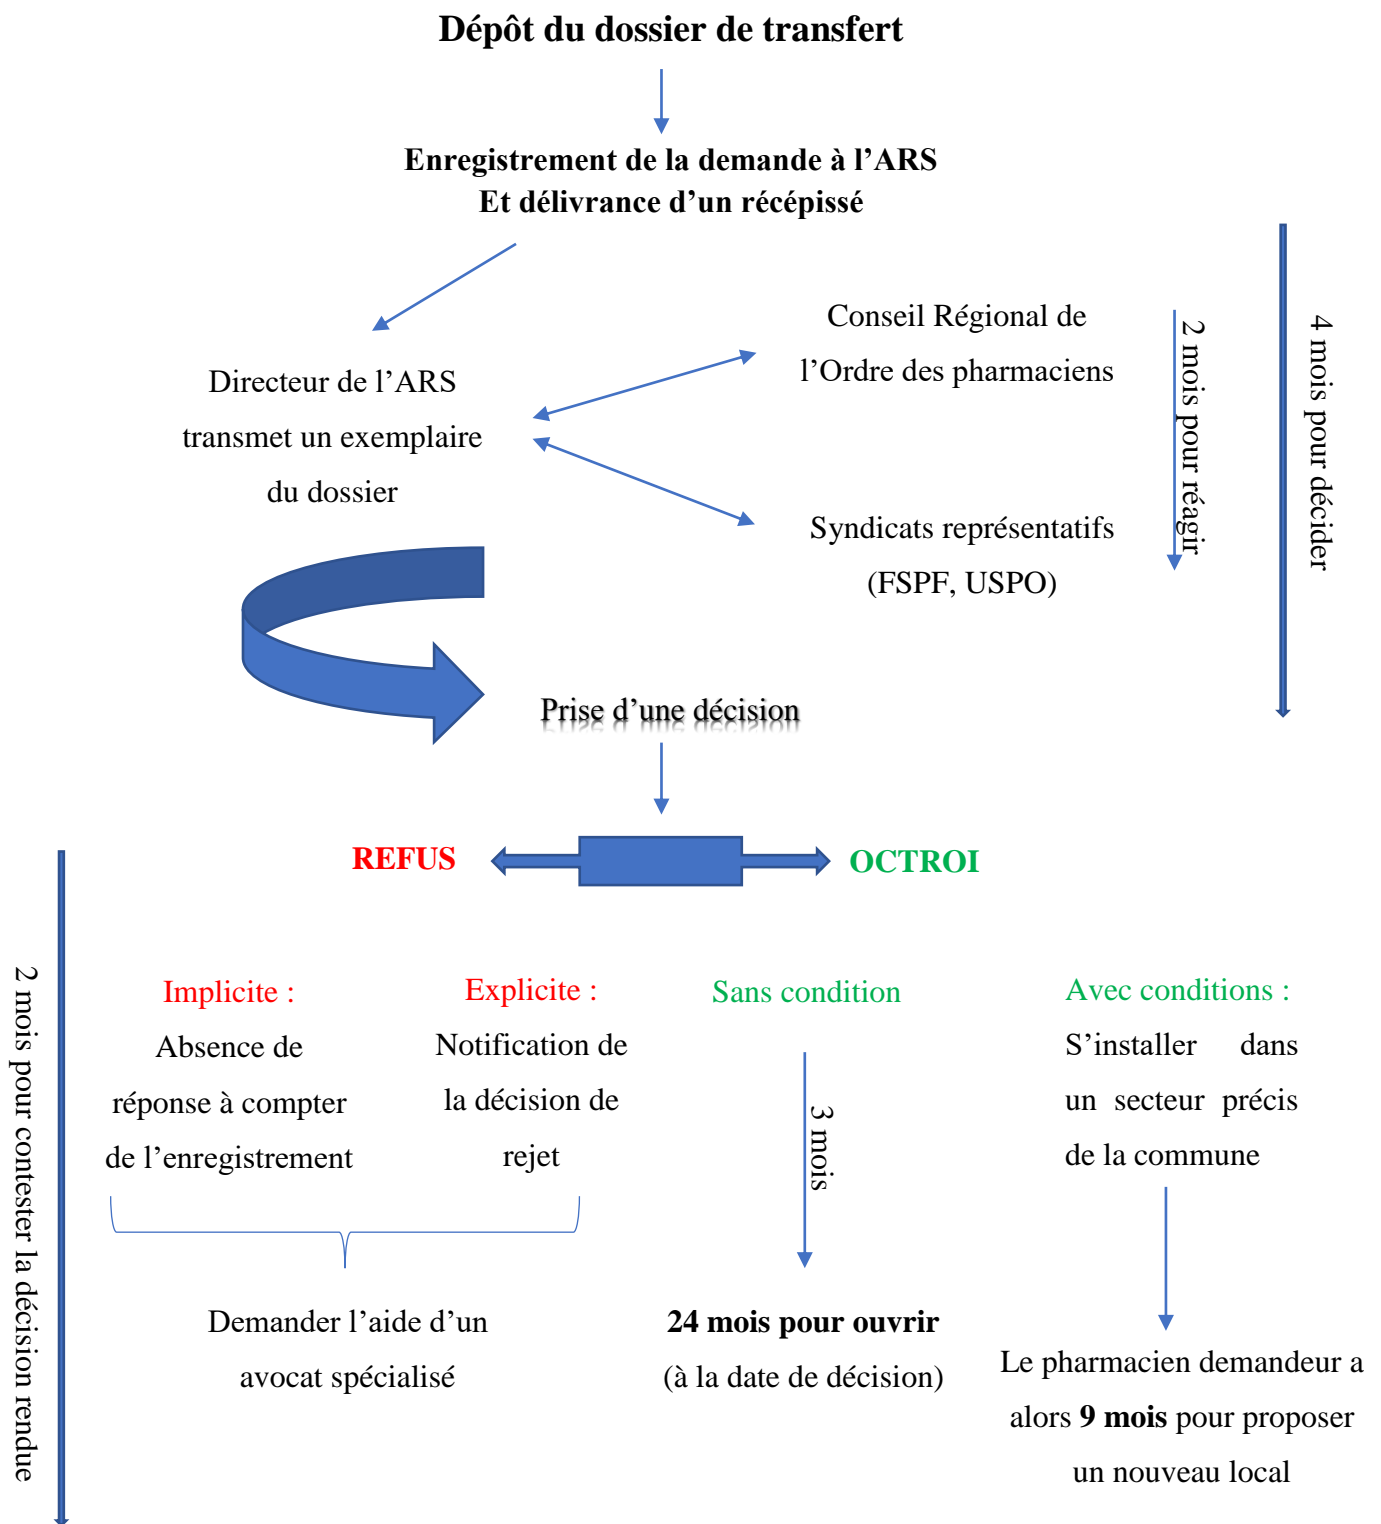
Dépôt du dossier de transfert

Enregistrement de la demande à l’ARS
Et délivrance d’un récépissé

Directeur de l’ARS transmet un exemplaire du dossier

Conseil Régional de l’Ordre des pharmaciens

Syndicats représentatifs (FSPF, USPO)

2 mois pour réagir

4 mois pour décider

Prise d’une décision

REFUS

OCTROI

2 mois pour contester la décision rendue

Implicite :
Absence de réponse à compter de l’enregistrement

Explicite :
Notification de la décision de rejet

Sans condition

Avec conditions :
S’installer dans un secteur précis de la commune

3 mois

Demander l’aide d’un avocat spécialisé

24 mois pour ouvrir
(à la date de décision)

Le pharmacien demandeur a alors 9 mois pour proposer un nouveau local